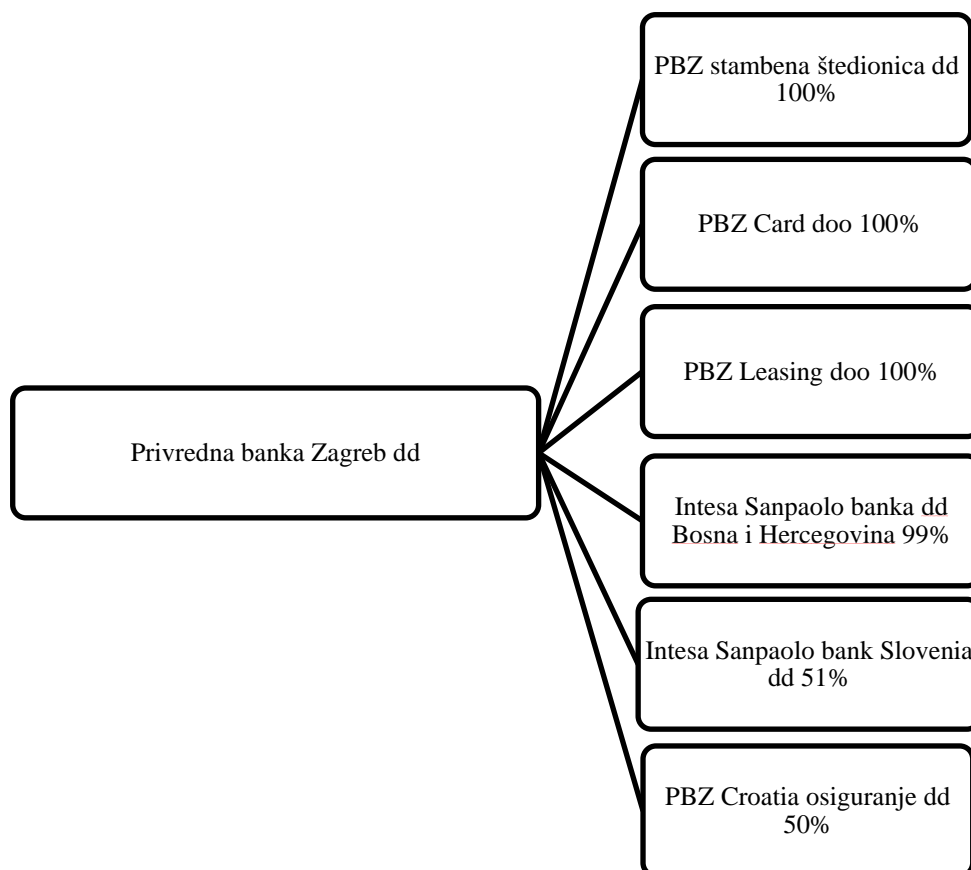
Privredna banka Zagreb dd

PBZ stambena štedionica dd 100%

PBZ Card doo 100%

PBZ Leasing doo 100%

Intesa Sanpaolo banka dd Bosna i Hercegovina 99%

Intesa Sanpaolo bank Slovenia dd 51%

PBZ Croatia osiguranje dd 50%